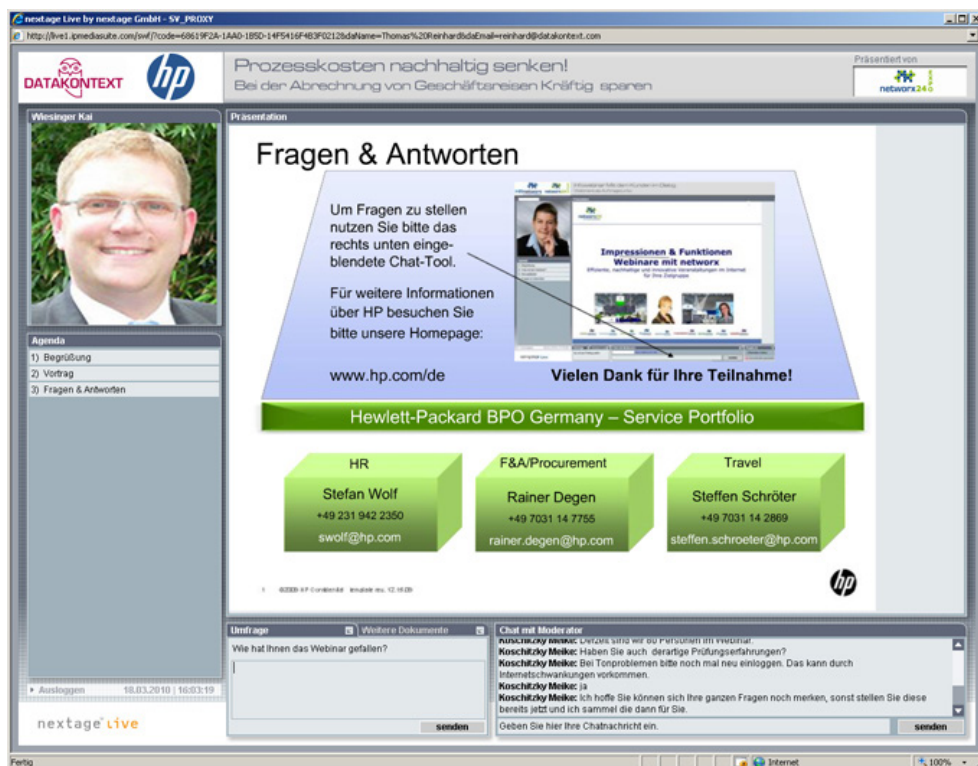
nextage Live by nextage GmbH - SV_PROXY

http://live1.ipmediasuite.com/swf/?code=68619F2A-1AA0-1B5D-14F5416F4B3F0212&daName=Thomas%20Reinhard&daEmail=reinhard@datakontext.com

DATAKONTEXT

hp

Prozesskosten nachhaltig senken!
Bei der Abrechnung von Geschäftsreisen Kräftig sparen

Präsentiert von
networx24

Wiesinger Kai

Präsentation

Fragen & Antworten

Um Fragen zu stellen nutzen Sie bitte das rechts unten eingeblendete Chat-Tool.

Für weitere Informationen über HP besuchen Sie bitte unsere Homepage:

www.hp.com/de

Impressionen & Funktionen
Webinare mit networx

Vielen Dank für Ihre Teilnahme!

Hewlett-Packard BPO Germany – Service Portfolio

| HR | F&A/Procurement | Travel |
|---|---|---|
| Stefan Wolf | Rainer Degen | Steffen Schröter |
| +49 231 942 2350 | +49 7031 14 7755 | +49 7031 14 2869 |
| swolf@hp.com | rainer.degen@hp.com | steffen.schroeter@hp.com |

1 ©2009 HP Confidential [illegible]

Agenda
1) Begrüßung
2) Vortrag
3) Fragen & Antworten

Ausloggen 18.03.2010 | 16:03:19

nextage Live

Umfrage
Weitere Dokumente
Wie hat Ihnen das Webinar gefallen?
senden

Chat mit Moderator
Koschitzky Meike: Derzeit sind wir 80 Personen im Webinar.
Koschitzky Meike: Haben Sie auch derartige Prüfungserfahrungen?
Koschitzky Meike: Bei Tonproblemen bitte noch mal neu einloggen. Das kann durch Internetschwankungen vorkommen.
Koschitzky Meike: ja
Koschitzky Meike: Ich hoffe Sie können sich Ihre ganzen Fragen noch merken, sonst stellen Sie diese bereits jetzt und ich sammel die dann für Sie.
Geben Sie hier Ihre Chatnachricht ein.
senden

Fertig
Internet
100%